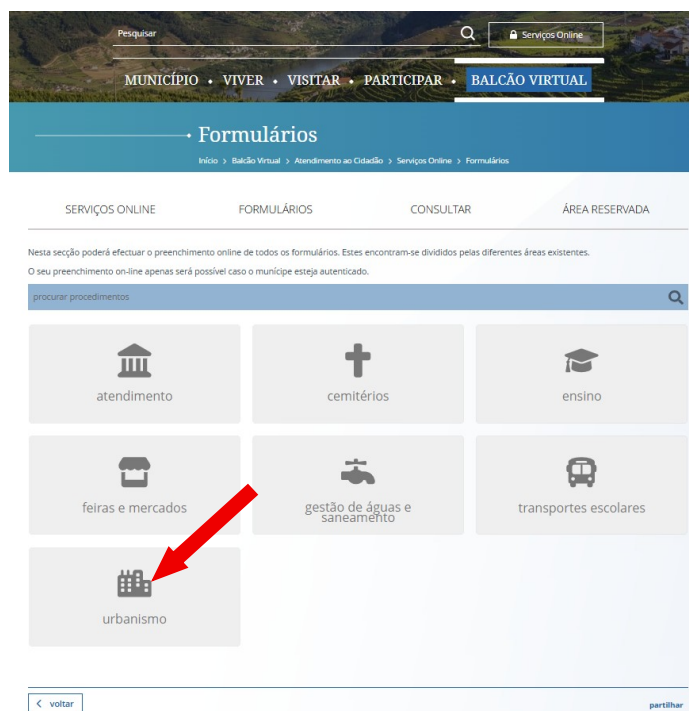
Pesquisar

Serviços Online

MUNICÍPIO • VIVER • VISITAR • PARTICIPAR • BALCÃO VIRTUAL

Formulários

Início > Balcão Virtual > Atendimento ao Cidadão > Serviços Online > Formulários

SERVIÇOS ONLINE FORMULÁRIOS CONSULTAR ÁREA RESERVADA

Nesta secção poderá efectuar o preenchimento online de todos os formulários. Estes encontram-se divididos pelas diferentes áreas existentes.

O seu preenchimento on-line apenas será possível caso o munícipe esteja autenticado.

procurar procedimentos

atendimento

cemitérios

ensino

feiras e mercados

gestão de águas e saneamento

transportes escolares

urbanismo

< voltar

partilhar